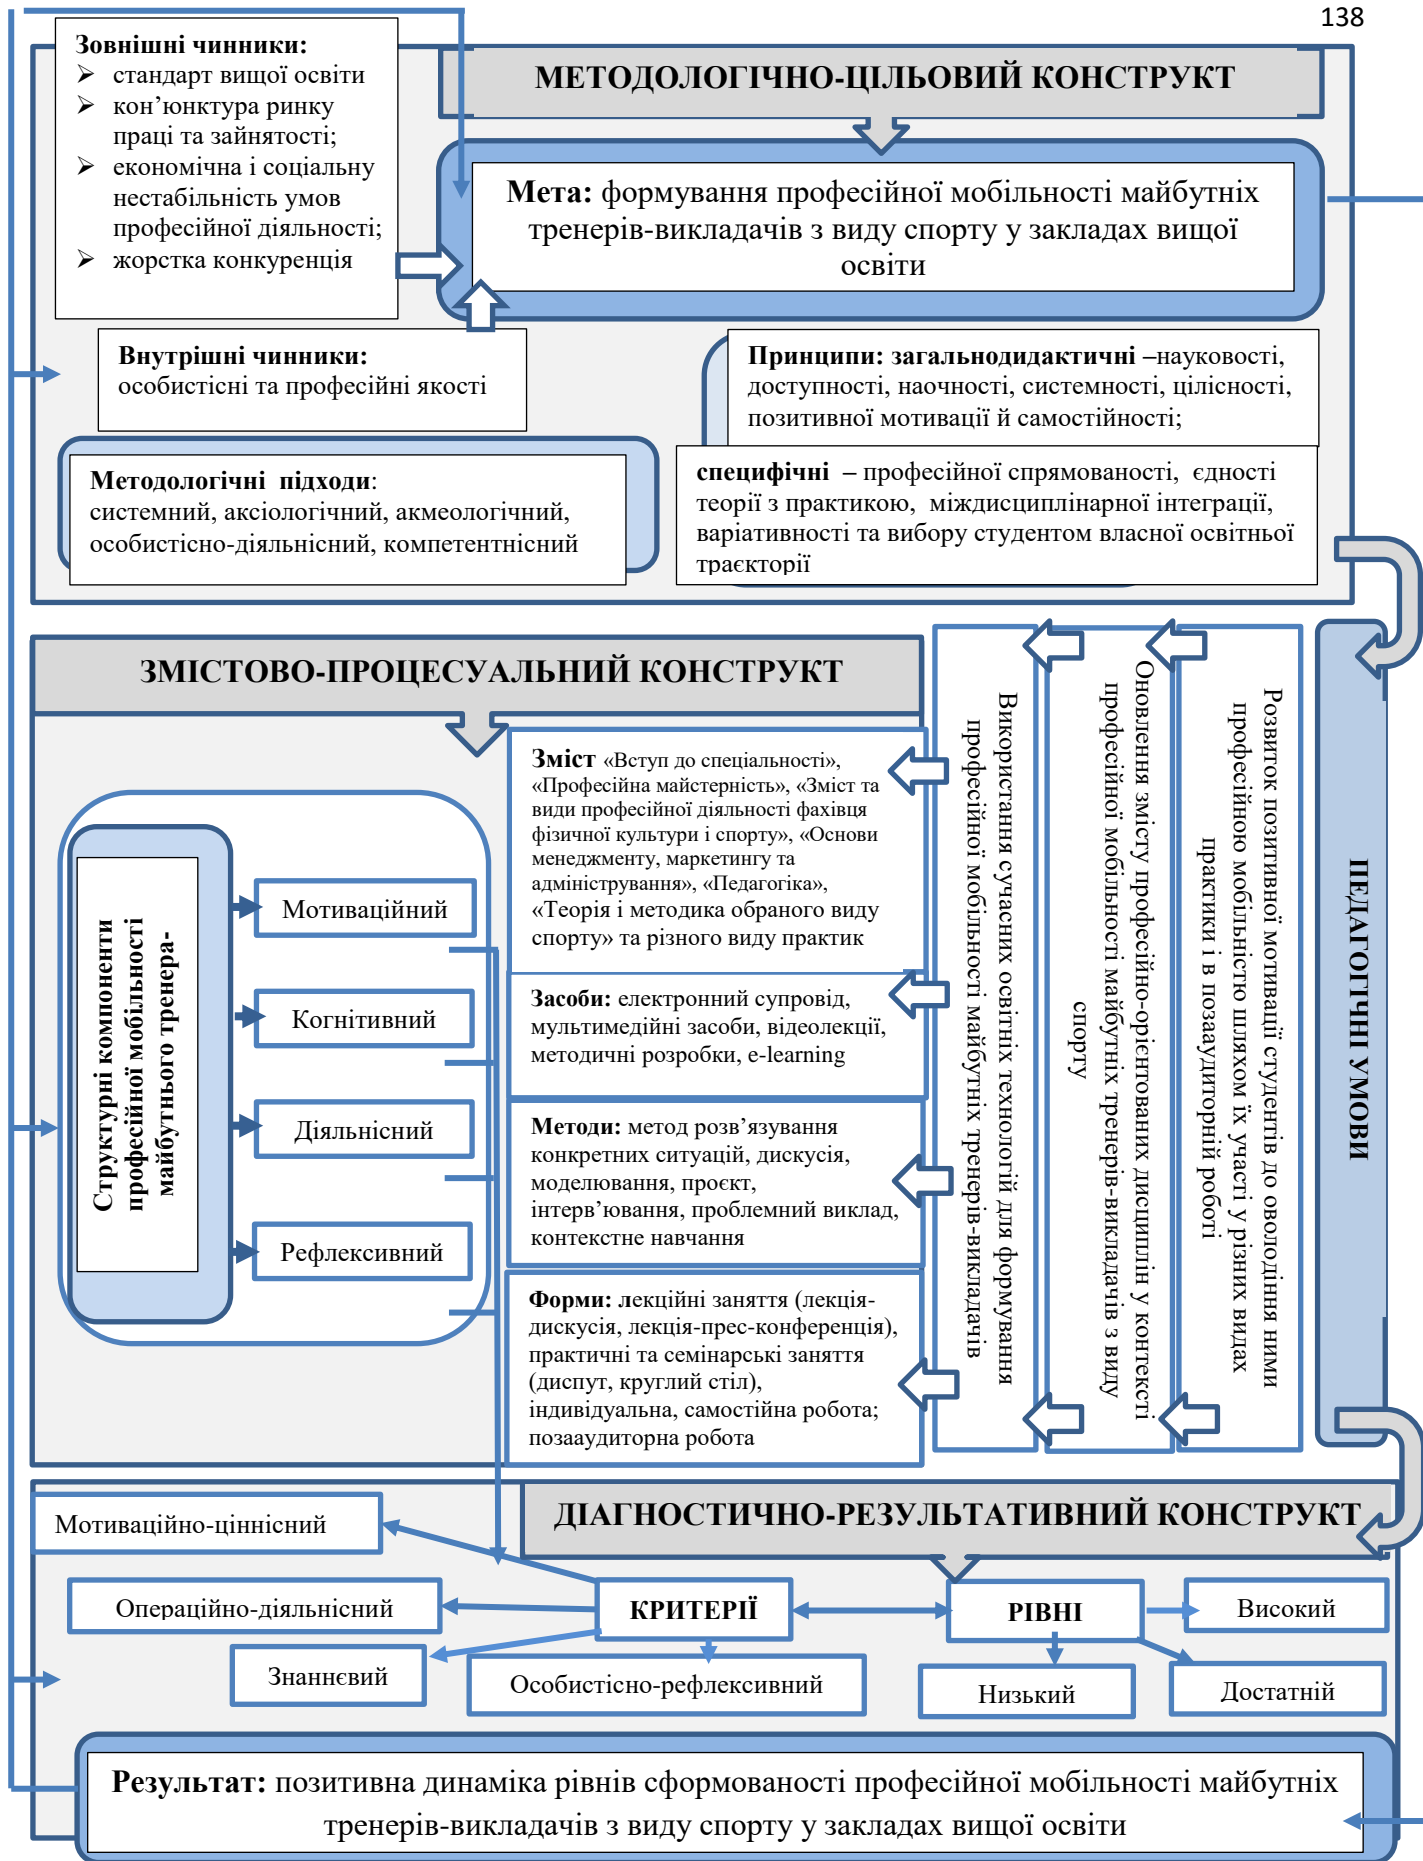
138

Зовнішні чинники:
➢ стандарт вищої освіти
➢ кон'юнктура ринку праці та зайнятості;
➢ економічна і соціальну нестабільність умов професійної діяльності;
➢ жорстка конкуренція

МЕТОДОЛОГІЧНО-ЦІЛЬОВИЙ КОНСТРУКТ

Мета: формування професійної мобільності майбутніх тренерів-викладачів з виду спорту у закладах вищої освіти

Внутрішні чинники: особистісні та професійні якості

Принципи: загальнодидактичні –науковості, доступності, наочності, системності, цілісності, позитивної мотивації й самостійності;

специфічні – професійної спрямованості, єдності теорії з практикою, міждисциплінарної інтеграції, варіативності та вибору студентом власної освітньої траєкторії

Методологічні підходи: системний, аксіологічний, акмеологічний, особистісно-діяльнісний, компетентнісний

ЗМІСТОВО-ПРОЦЕСУАЛЬНИЙ КОНСТРУКТ

Структурні компоненти професійної мобільності майбутнього тренера-

Мотиваційний

Когнітивний

Діяльнісний

Рефлексивний

Зміст «Вступ до спеціальності», «Професійна майстерність», «Зміст та види професійної діяльності фахівця фізичної культури і спорту», «Основи менеджменту, маркетингу та адміністрування», «Педагогіка», «Теорія і методика обраного виду спорту» та різного виду практик

Засоби: електронний супровід, мультимедійні засоби, відеолекції, методичні розробки, e-learning

Методи: метод розв'язування конкретних ситуацій, дискусія, моделювання, проєкт, інтерв'ювання, проблемний виклад, контекстне навчання

Форми: лекційні заняття (лекція-дискусія, лекція-прес-конференція), практичні та семінарські заняття (диспут, круглий стіл), індивідуальна, самостійна робота; позааудиторна робота

Використання сучасних освітніх технологій для формування професійної мобільності майбутніх тренерів-викладачів

Оновлення змісту професійно-орієнтованих дисциплін у контексті професійної мобільності майбутніх тренерів-викладачів з виду спорту

Розвиток позитивної мотивації студентів до оволодіння ними професійною мобільністю шляхом їх участі у різних видах практики і в позааудиторній роботі

ПЕДАГОГІЧНІ УМОВИ

ДІАГНОСТИЧНО-РЕЗУЛЬТАТИВНИЙ КОНСТРУКТ

Мотиваційно-ціннісний

Операційно-діяльнісний

КРИТЕРІЇ

РІВНІ

Високий

Знаннєвий

Особистісно-рефлексивний

Низький

Достатній

Результат: позитивна динаміка рівнів сформованості професійної мобільності майбутніх тренерів-викладачів з виду спорту у закладах вищої освіти